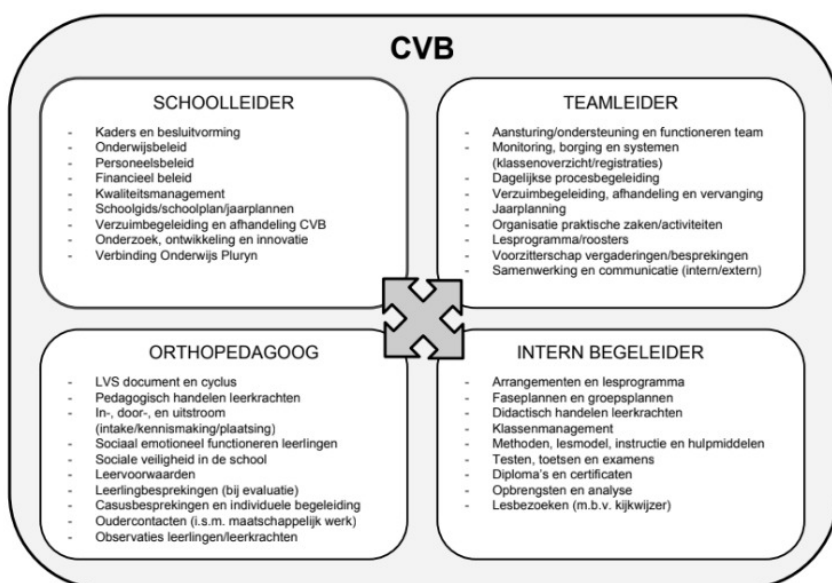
CVB

SCHOOLLEIDER

- Kaders en besluitvorming
- Onderwijsbeleid
- Personeelsbeleid
- Financieel beleid
- Kwaliteitsmanagement
- Schoolgids/schoolplan/jaarplannen
- Verzuimbegeleiding en afhandeling CVB
- Onderzoek, ontwikkeling en innovatie
- Verbinding Onderwijs Pluryn

TEAMLEIDER

- Aansturing/ondersteuning en functioneren team
- Monitoring, borging en systemen (klassenoverzicht/registraties)
- Dagelijkse procesbegeleiding
- Verzuimbegeleiding, afhandeling en vervanging
- Jaarplanning
- Organisatie praktische zaken/activiteiten
- Lesprogramma/roosters
- Voorzitterschap vergaderingen/besprekingen
- Samenwerking en communicatie (intern/extern)

ORTHOPEDAGOOG

- LVS document en cyclus
- Pedagogisch handelen leerkrachten
- In-, door-, en uitstroom (intake/kennismaking/plaatsing)
- Sociaal emotioneel functioneren leerlingen
- Sociale veiligheid in de school
- Leervoorwaarden
- Leerlingbesprekingen (bij evaluatie)
- Casusbesprekingen en individuele begeleiding
- Oudercontacten (i.s.m. maatschappelijk werk)
- Observaties leerlingen/leerkrachten

INTERN BEGELEIDER

- Arrangementen en lesprogramma
- Faseplannen en groepsplannen
- Didactisch handelen leerkrachten
- Klassenmanagement
- Methoden, lesmodel, instructie en hulpmiddelen
- Testen, toetsen en examens
- Diploma's en certificaten
- Opbrengsten en analyse
- Lesbezoeken (m.b.v. kijkwijzer)